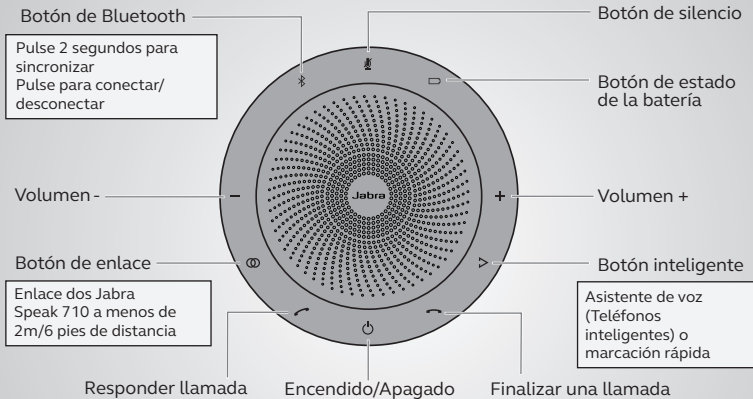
Botón de Bluetooth

Pulse 2 segundos para sincronizar
Pulse para conectar/ desconectar

Botón de silencio

Botón de estado de la batería

Volumen -

Jabra

Volumen +

Botón de enlace

Enlace dos Jabra Speak 710 a menos de 2m/6 pies de distancia

Botón inteligente

Asistente de voz (Teléfonos inteligentes) o marcación rápida

Responder llamada

Encendido/Apagado

Finalizar una llamada